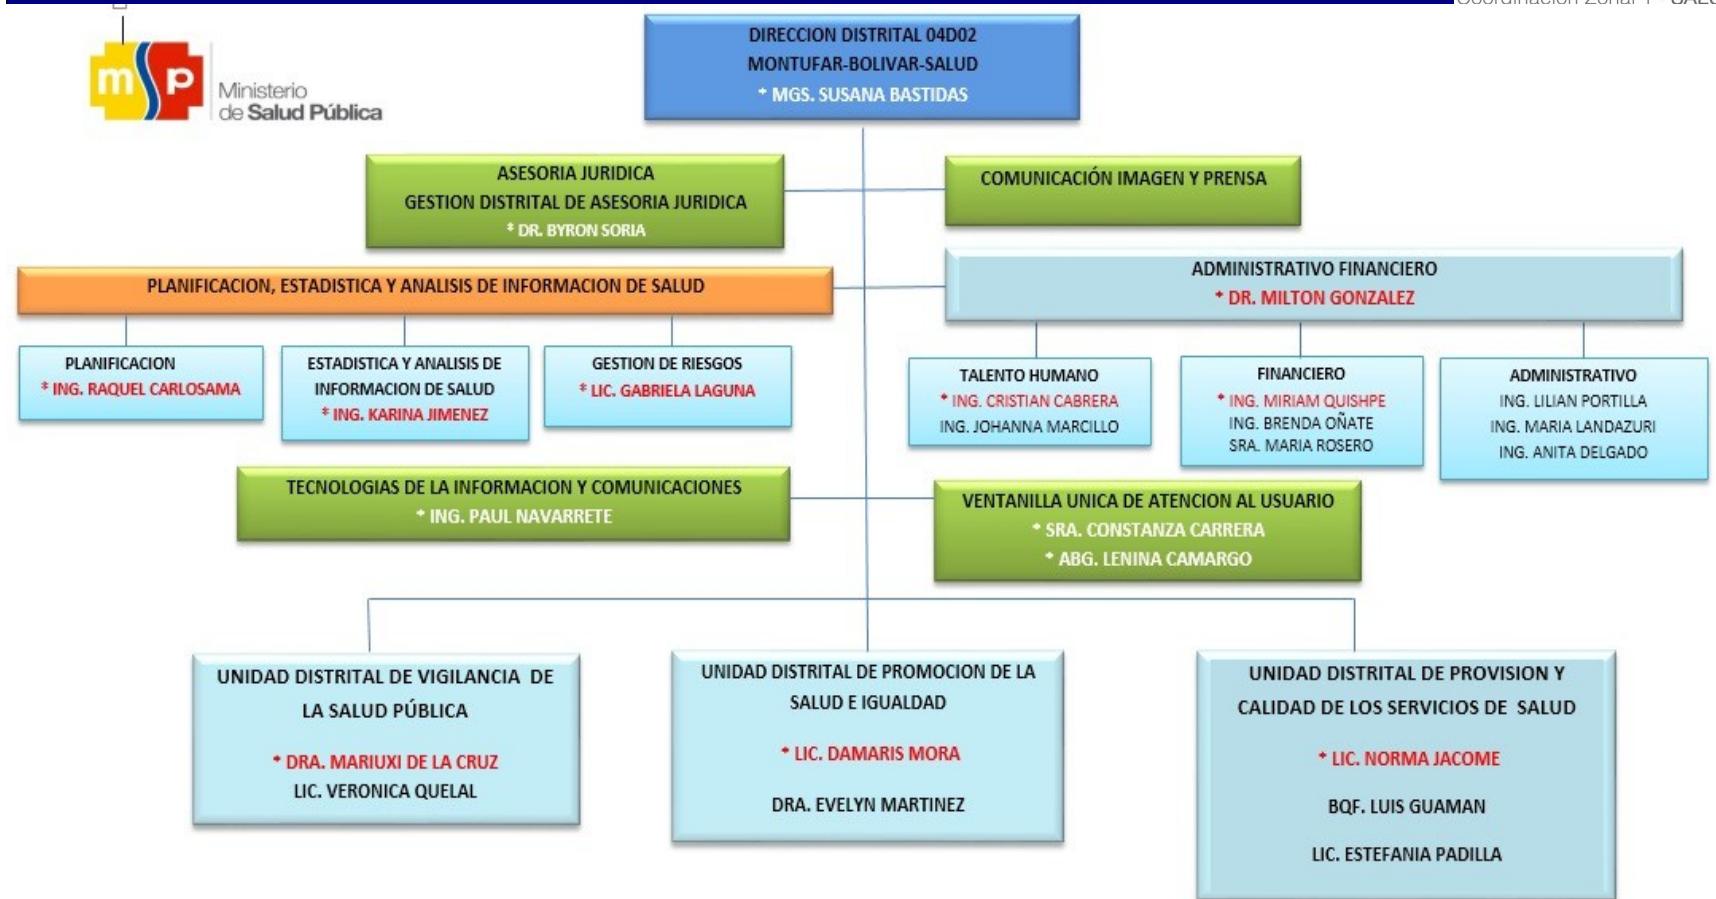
Coordinación Zonal 1 - SALU

msp Ministerio de Salud Pública

DIRECCION DISTRITAL 04D02
MONTUFAR-BOLIVAR-SALUD
* MGS. SUSANA BASTIDAS

ASESORIA JURIDICA
GESTION DISTRITAL DE ASESORIA JURIDICA
* DR. BYRON SORIA

COMUNICACIÓN IMAGEN Y PRENSA

PLANIFICACION, ESTADISTICA Y ANALISIS DE INFORMACION DE SALUD

ADMINISTRATIVO FINANCIERO
* DR. MILTON GONZALEZ

PLANIFICACION
* ING. RAQUEL CARLOSAMA

ESTADISTICA Y ANALISIS DE INFORMACION DE SALUD
* ING. KARINA JIMENEZ

GESTION DE RIESGOS
* LIC. GABRIELA LAGUNA

TALENTO HUMANO
* ING. CRISTIAN CABRERA
ING. JOHANNA MARCILLO

FINANCIERO
* ING. MIRIAM QUISHPE
ING. BRENDA OÑATE
SRA. MARIA ROSERO

ADMINISTRATIVO
ING. LILIAN PORTILLA
ING. MARIA LANDAZURI
ING. ANITA DELGADO

TECNOLOGIAS DE LA INFORMACION Y COMUNICACIONES
* ING. PAUL NAVARRETE

VENTANILLA UNICA DE ATENCION AL USUARIO
* SRA. CONSTANZA CARRERA
* ABG. LENINA CAMARGO

UNIDAD DISTRITAL DE VIGILANCIA DE LA SALUD PÚBLICA
* DRA. MARIUXI DE LA CRUZ
LIC. VERONICA QUELAL

UNIDAD DISTRITAL DE PROMOCION DE LA SALUD E IGUALDAD
* LIC. DAMARIS MORA
DRA. EVELYN MARTINEZ

UNIDAD DISTRITAL DE PROVISION Y CALIDAD DE LOS SERVICIOS DE SALUD
* LIC. NORMA JACOME
BQF. LUIS GUAMAN
LIC. ESTEFANIA PADILLA